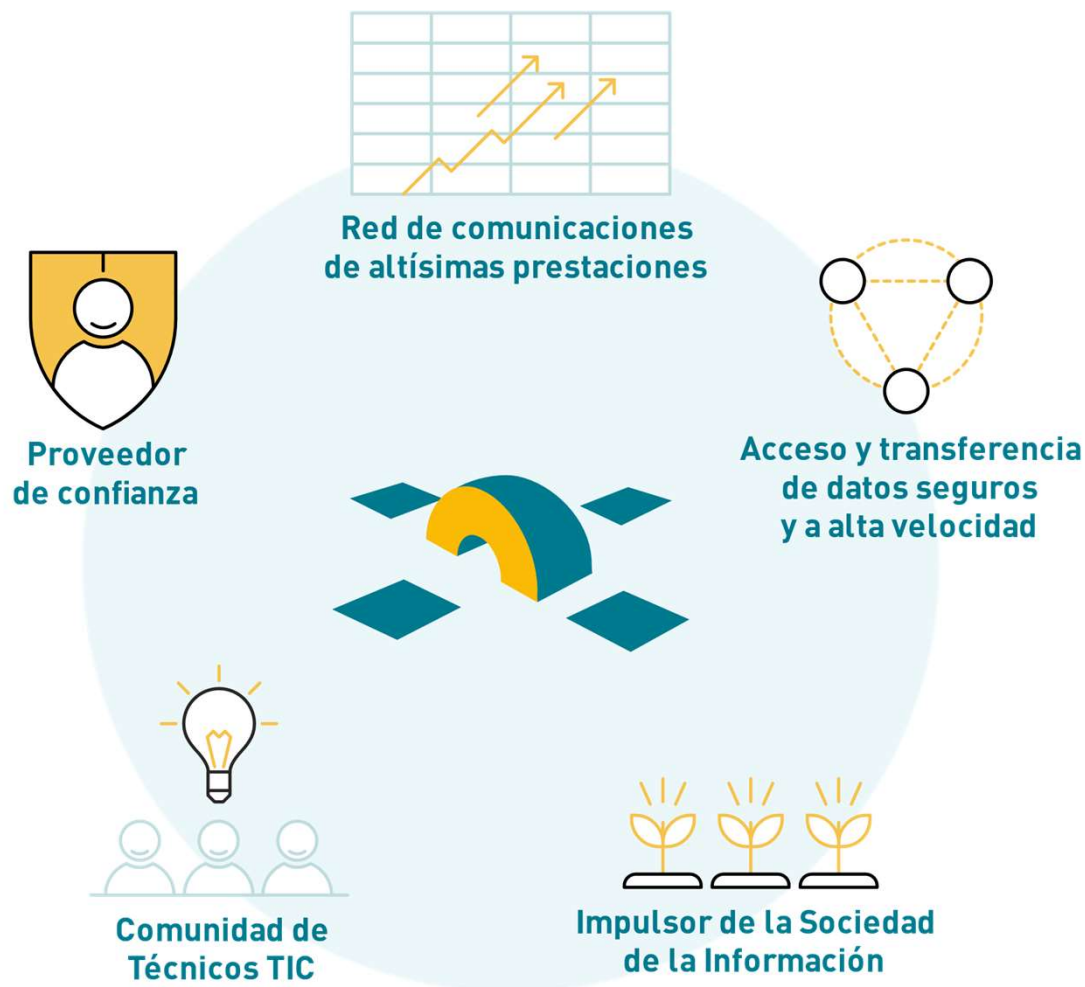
Red de comunicaciones de altísimas prestaciones

Proveedor de confianza

Acceso y transferencia de datos seguros y a alta velocidad

Comunidad de Técnicos TIC

Impulsor de la Sociedad de la Información